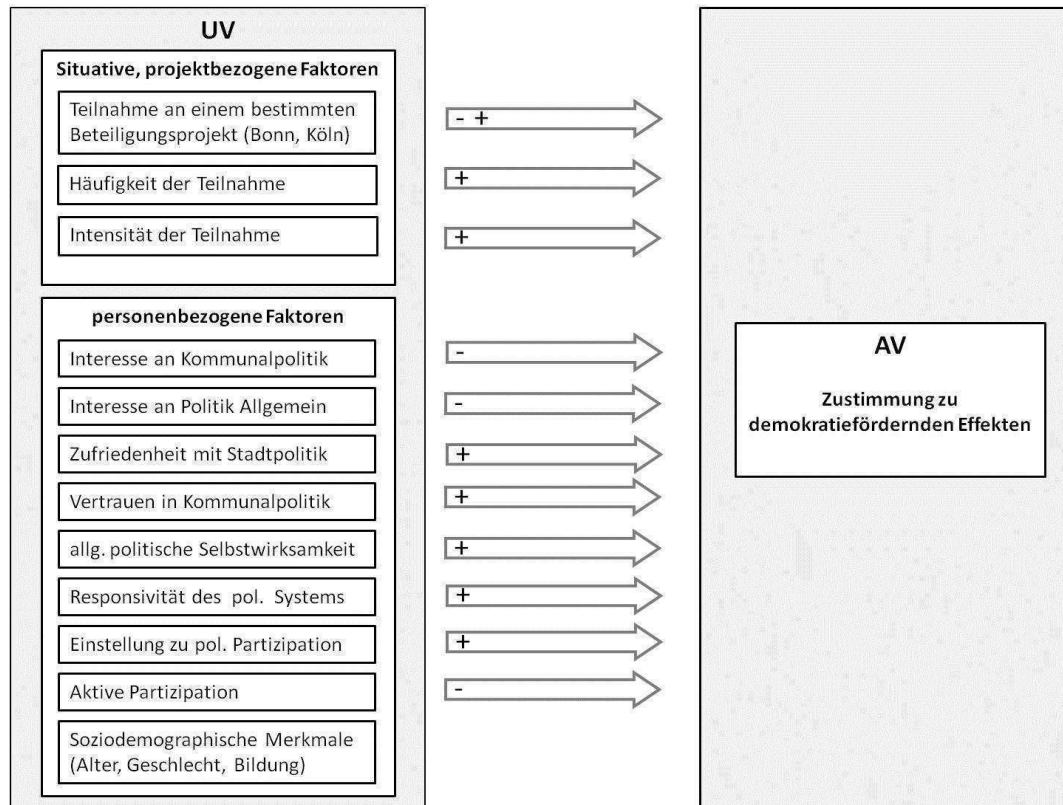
UV

Situative, projektbezogene Faktoren

Teilnahme an einem bestimmten Beteiligungsprojekt (Bonn, Köln)

- +

Häufigkeit der Teilnahme

+

Intensität der Teilnahme

+

personenbezogene Faktoren

Interesse an Kommunalpolitik

-

Interesse an Politik Allgemein

-

Zufriedenheit mit Stadtpolitik

+

Vertrauen in Kommunalpolitik

+

allg. politische Selbstwirksamkeit

+

Responsivität des pol. Systems

+

Einstellung zu pol. Partizipation

+

Aktive Partizipation

-

Soziodemographische Merkmale (Alter, Geschlecht, Bildung)

AV

Zustimmung zu demokratiefördernden Effekten